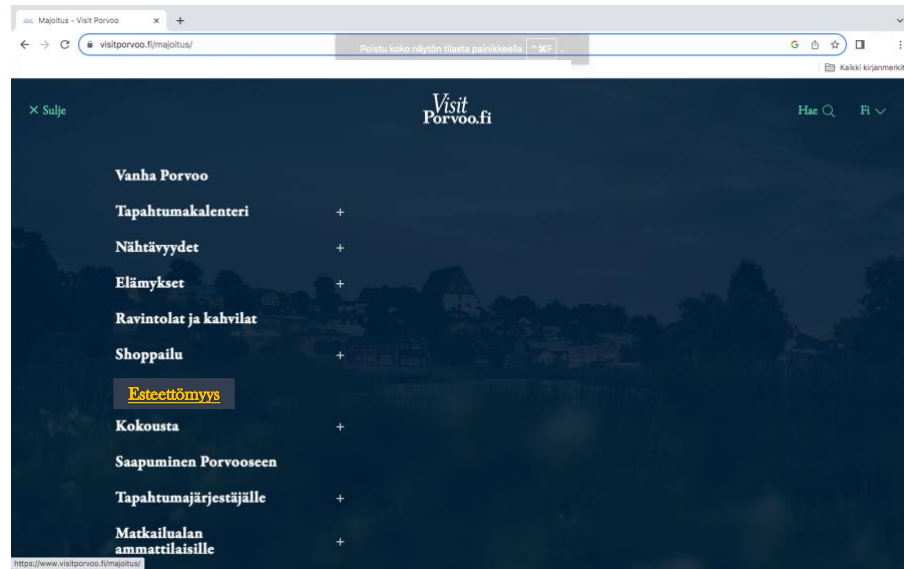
Majoitus - Visit Porvoo ×

visitporvoo.fi/majoitus/

Poistu koko näytön tilasta painikkeella ^⌘F

Kaikki kirjanmerkit

× Sulje

Visit Porvoo.fi

Hae

Fi

Vanha Porvoo

Tapahtumakalenteri +

Nähtävyydet +

Elämykset +

Ravintolat ja kahvilat

Shoppailu +

Esteettömyys

Kokousta +

Saapuminen Porvooseen

Tapahtumajärjestäjälle +

Matkailualan ammattilaisille +

https://www.visitporvoo.fi/majoitus/